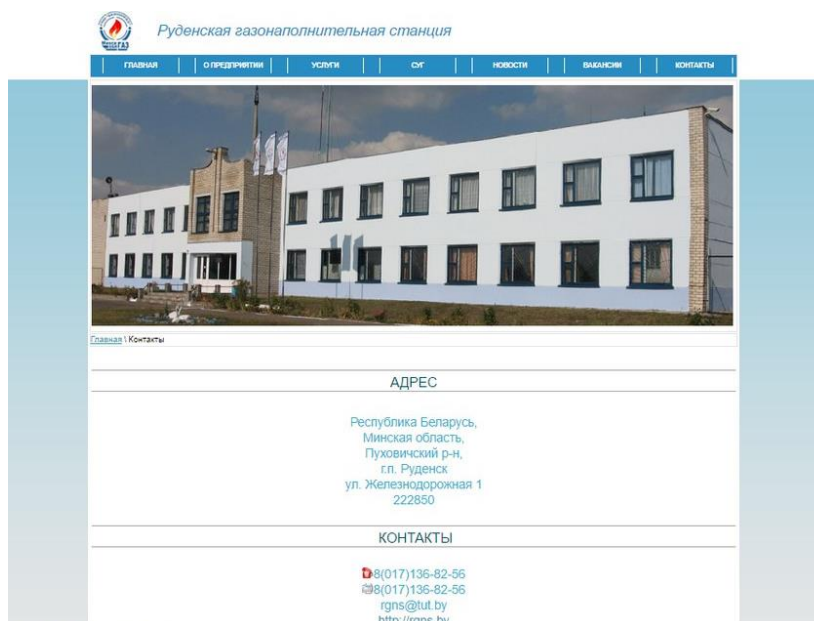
Руденская газонаполнительная станция

ГЛАВНАЯ | О ПРЕДПРИЯТИИ | УСЛУГИ | СУГ | НОВОСТИ | ВАКАНСИИ | КОНТАКТЫ

Главная \ Контакты

АДРЕС

Республика Беларусь,
Минская область,
Пуховичский р-н,
г.п. Руденск
ул. Железнодорожная 1
222850

КОНТАКТЫ

8(017)136-82-56
8(017)136-82-56
rgns@tut.by
http://rgns.by